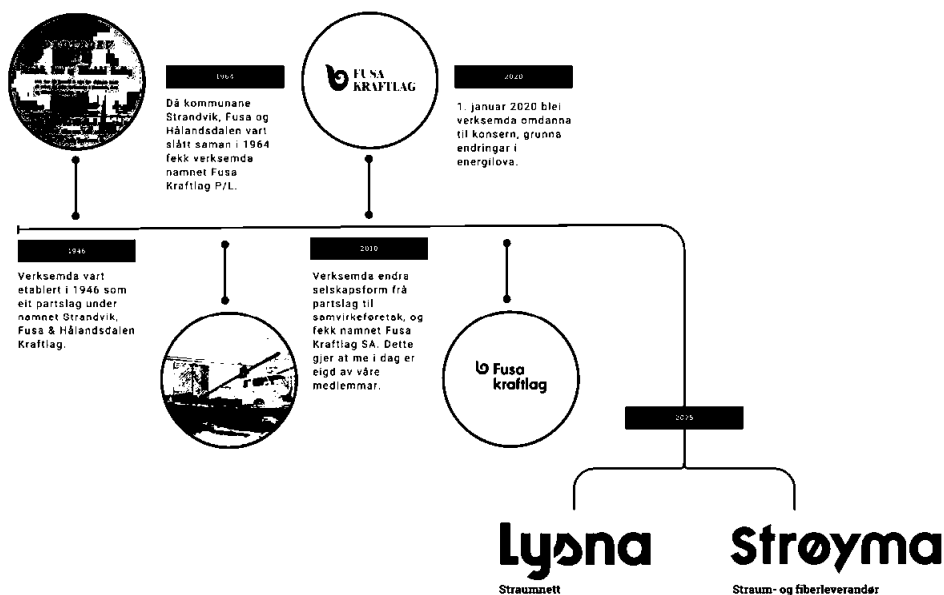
1964

Då kommunane Strandvik, Fusa og Hålandsdalen vart slått saman i 1964 fekk verksemda namnet Fusa Kraftlag P/L.

FUSA KRAFTLAG

2020

1. januar 2020 blei verksemda omdanna til konsern, grunna endringar i energilova.

1946

Verksemda vart etablert i 1946 som eit partslag under namnet Strandvik, Fusa & Hålandsdalen Kraftlag.

2010

Verksemda endra selskapsform frå partslag til samvirkeføretak, og fekk namnet Fusa Kraftlag SA. Dette gjer at me i dag er eigd av våre medlemmar.

Fusa kraftlag

2025

Lysna
Straumnett

Strøyma
Straum- og fiberleverandør